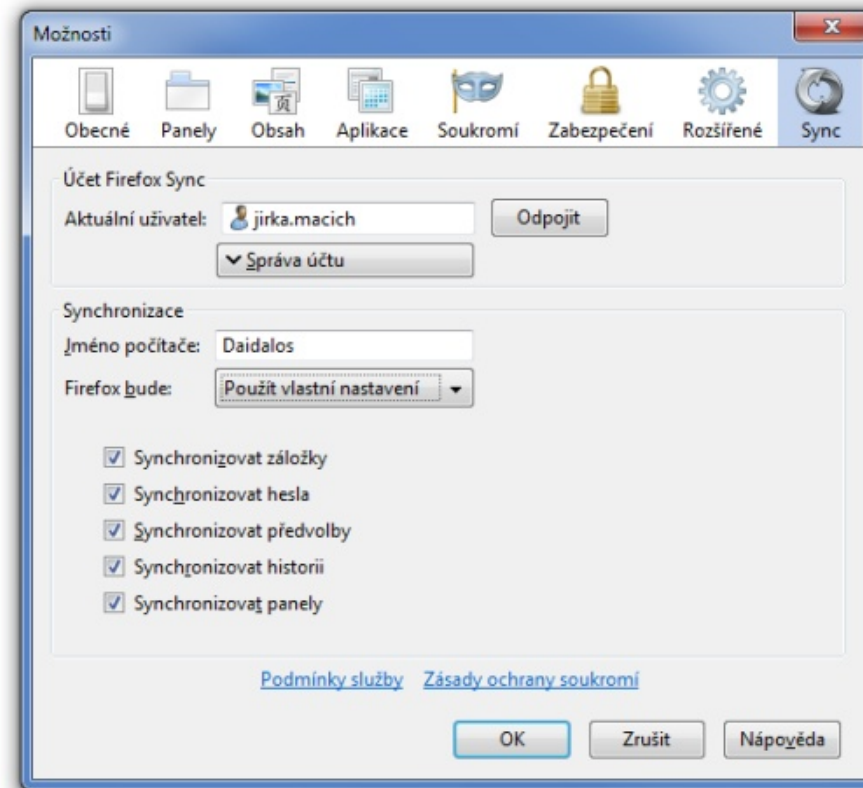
Možnosti

x

Obecné Panely Obsah Aplikace Soukromí Zabezpečení Rozšířené Sync

Účet Firefox Sync

Aktuální uživatel: jirka.macich

Odpojit

Správa účtu

Synchronizace

Jméno počítače: Daidalos

Firefox bude: Použít vlastní nastavení

Synchronizovat záložky

Synchronizovat hesla

Synchronizovat předvolby

Synchronizovat historii

Synchronizovat panely

Podmínky služby Zásady ochrany soukromí

OK Zrušit Nápověda